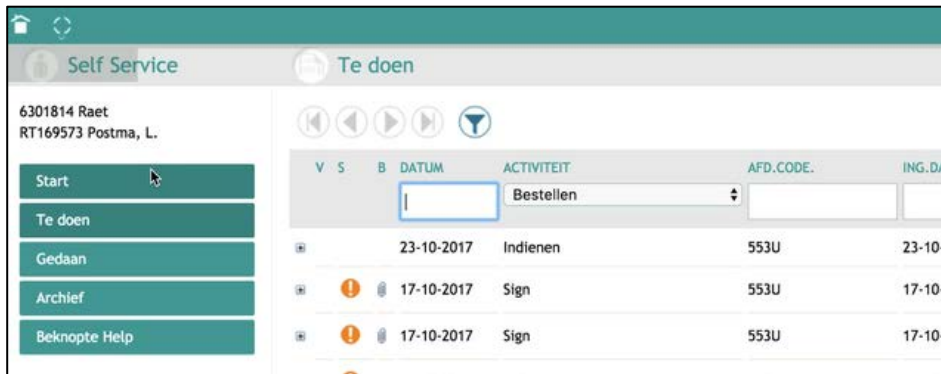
Self Service

Te doen

6301814 Raet
RT169573 Postma, L.

Start

Te doen

Gedaan

Archief

Beknopte Help

| V | S | B | DATUM | ACTIVITEIT | AFD.CODE. | ING.DA |
|---|---|---|---|---|---|---|
| | | | | Bestellen | | |
| | | | 23-10-2017 | Indienen | 553U | 23-10 |
| | | | 17-10-2017 | Sign | 553U | 17-10 |
| | | | 17-10-2017 | Sign | 553U | 17-10 |